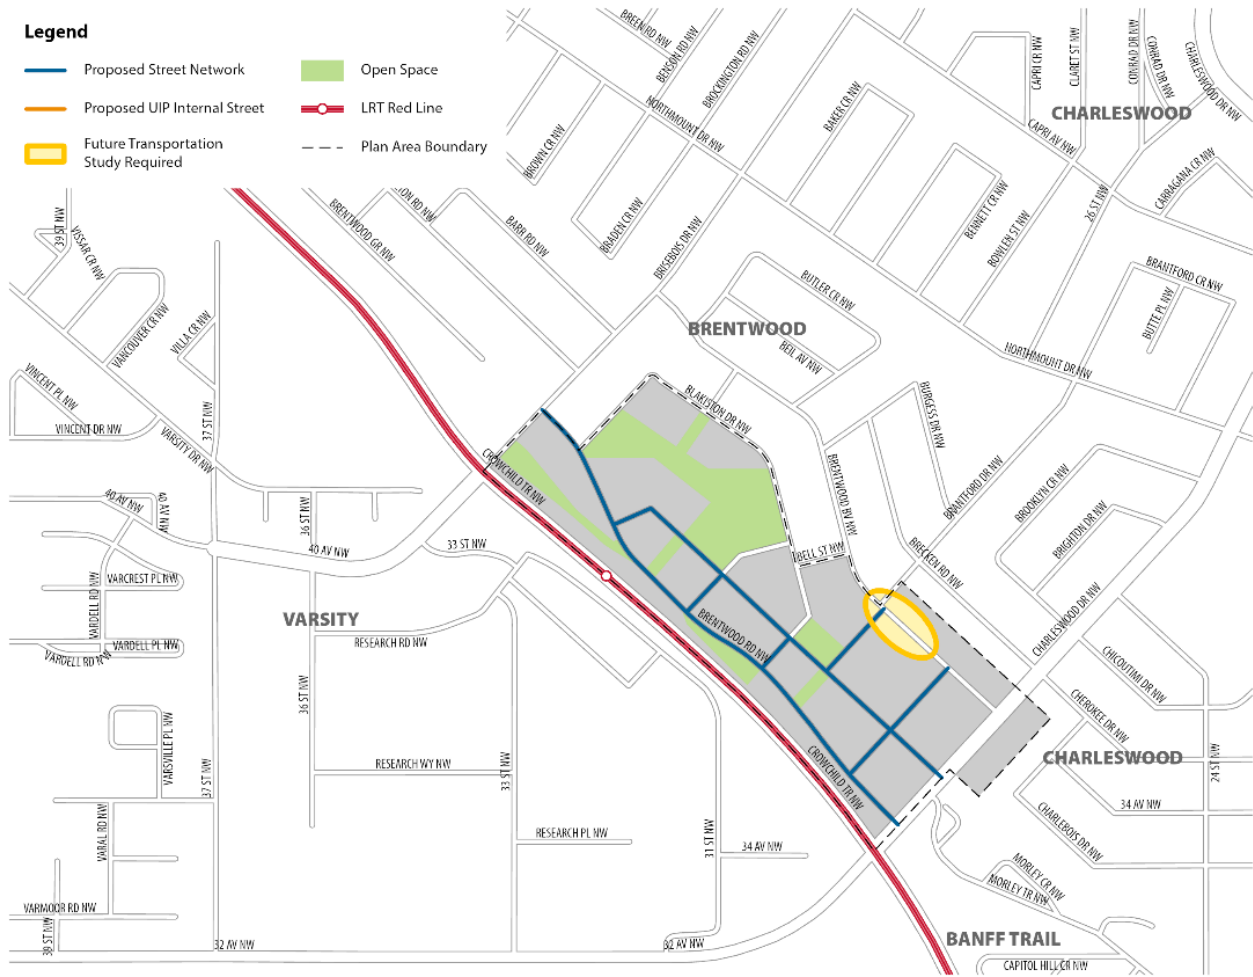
Legend

Proposed Street Network
Proposed UIP Internal Street
Future Transportation Study Required
Open Space
LRT Red Line
Plan Area Boundary

BREEN RD NW
BENSON RD NW
BROCKINGTON RD NW
NORTHMOUNT DR NW
BAKER CR NW
CAPRI CR NW
CLARET ST NW
CONRAD DR NW
CONRAD DR NW
CHARLESWOOD DR NW
CHARLESWOOD
CAPRI AV NW
BROWN CR NW
BRADEN CR NW
BRISEBOIS DR NW
BENNETT CR NW
BOWLEN ST NW
26 ST NW
CARRAGANA CR NW
BRENTWOOD GR NW
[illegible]ON RD NW
BARR RD NW
BUTLER CR NW
BRANTFORD CR NW
BUTTE PL NW
BRENTWOOD
BELL AV NW
NORTHMOUNT DR NW
39 ST NW
VISSAR CR NW
VANCOUVER CR NW
VILLA CR NW
VINCENT PL NW
VINCENT DR NW
VARSITY DR NW
37 ST NW
BLAKISTON DR NW
BURGESS DR NW
CROWCHILD TR NW
BRENTWOOD BV NW
BRANTFORD DR NW
BROOKLYN CR NW
BRIGHTON DR NW
40 AV NW
40 AV NW
36 ST NW
40 AV NW
33 ST NW
BELL ST NW
BRECKEN RD NW
CHARLESWOOD DR NW
VARCREST PL NW
VARDELL RD NW
VARSITY
RESEARCH RD NW
BRENTWOOD RD NW
CHICOUTIMI DR NW
VARDELL PL NW
VARDELL RD NW
CHEROKEE DR NW
CHARLESWOOD
36 ST NW
VARSVILLE PL NW
37 ST NW
RESEARCH WY NW
33 ST NW
CROWCHILD TR NW
24 ST NW
34 AV NW
CHARLEBOIS DR NW
VARAL RD NW
RESEARCH PL NW
31 ST NW
34 AV NW
MORLEY CR NW
MORLEY TR NW
VARMOOR RD NW
38 ST NW
32 AV NW
32 AV NW
BANFF TRAIL
CAPITOL HILL CR NW